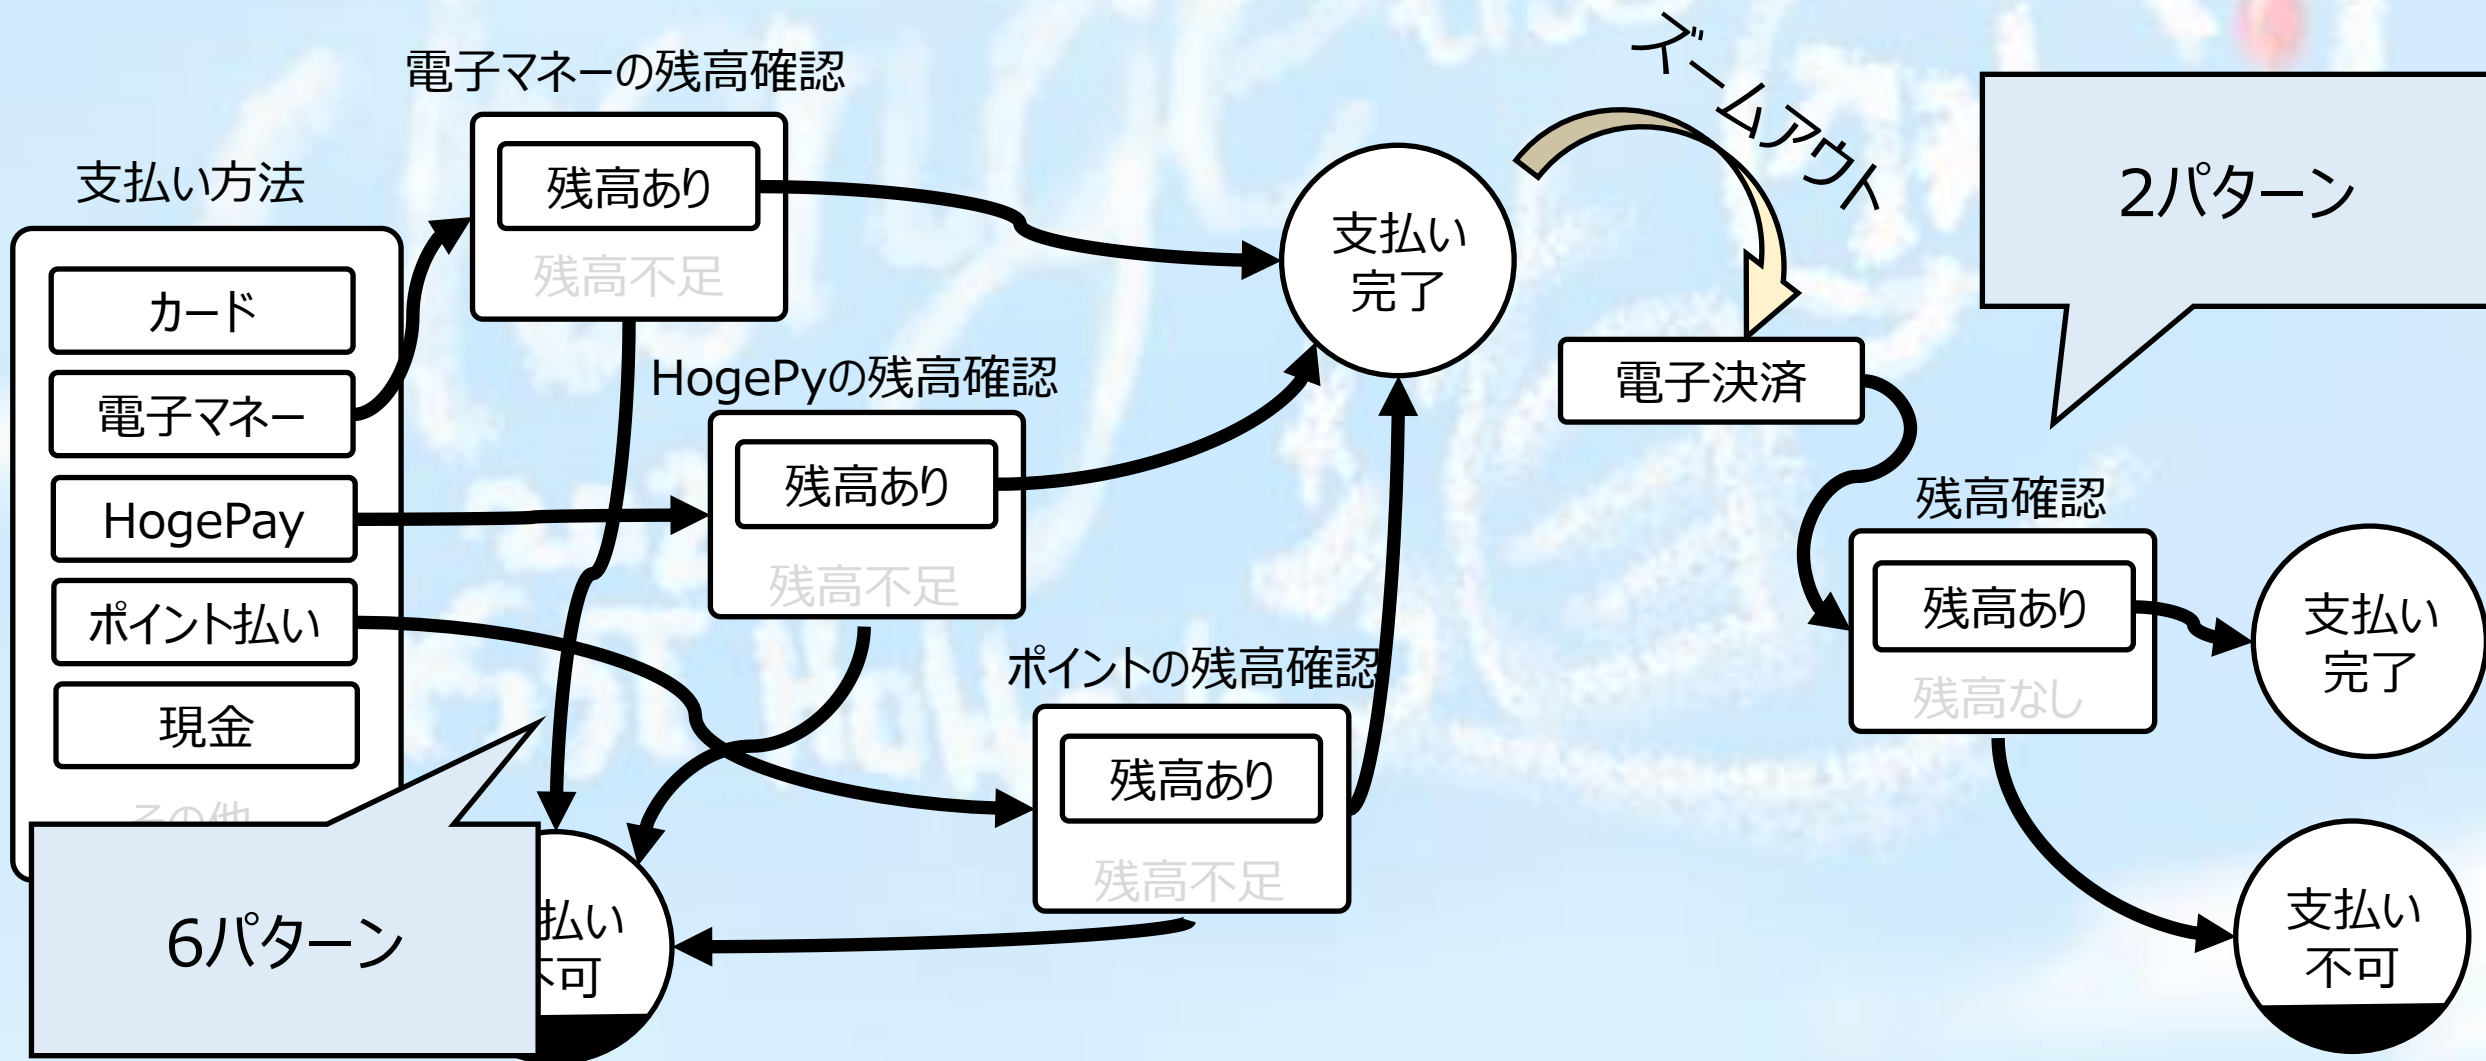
電子マネーの残高確認

残高あり

残高不足

支払い方法

カード

電子マネー

HogePay

ポイント払い

現金

その他

HogePyの残高確認

残高あり

残高不足

ポイントの残高確認

残高あり

残高不足

支払い完了

払い
不可

6パターン

ズームアウト

電子決済

2パターン

残高確認

残高あり

残高なし

支払い完了

支払い不可